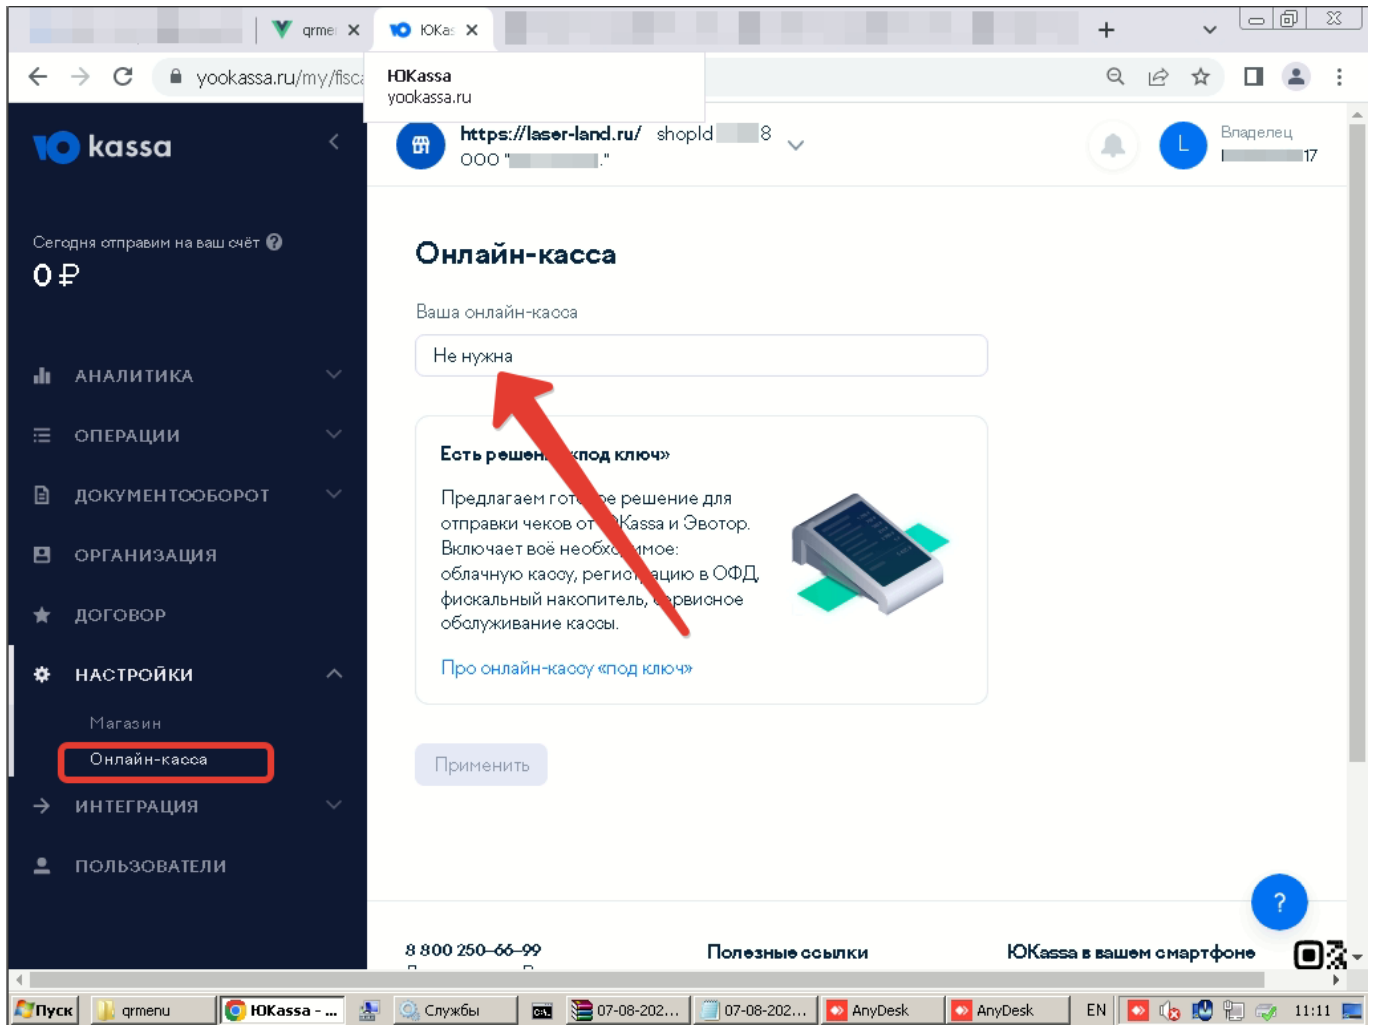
qrme ✕ | ЮKa: ✕ | +

yookassa.ru/my/fisc

ЮKassa
yookassa.ru

kassa

https://laser-land.ru/ shopId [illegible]8
ООО "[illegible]."

Владелец
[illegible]17

Сегодня отправим на ваш счёт
0 ₽

АНАЛИТИКА
ОПЕРАЦИИ
ДОКУМЕНТООБОРОТ
ОРГАНИЗАЦИЯ
ДОГОВОР
НАСТРОЙКИ
Магазин
Онлайн-касса
ИНТЕГРАЦИЯ
ПОЛЬЗОВАТЕЛИ

Онлайн-касса

Ваша онлайн-касса

Не нужна

Есть решен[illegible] «под ключ»

Предлагаем гот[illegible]е решение для отправки чеков от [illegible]Kassa и Эвотор. Включает всё необх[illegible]имое: облачную кассу, регис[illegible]ацию в ОФД, фискальный накопитель, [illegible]рвисное обслуживание кассы.

Про онлайн-кассу «под ключ»

Применить

?

8 800 250-66-99
Полезные ссылки
ЮKassa в вашем смартфоне

Пуск | qrmenu | ЮKassa - ... | Службы | 07-08-202... | 07-08-202... | AnyDesk | AnyDesk | EN | 11:11